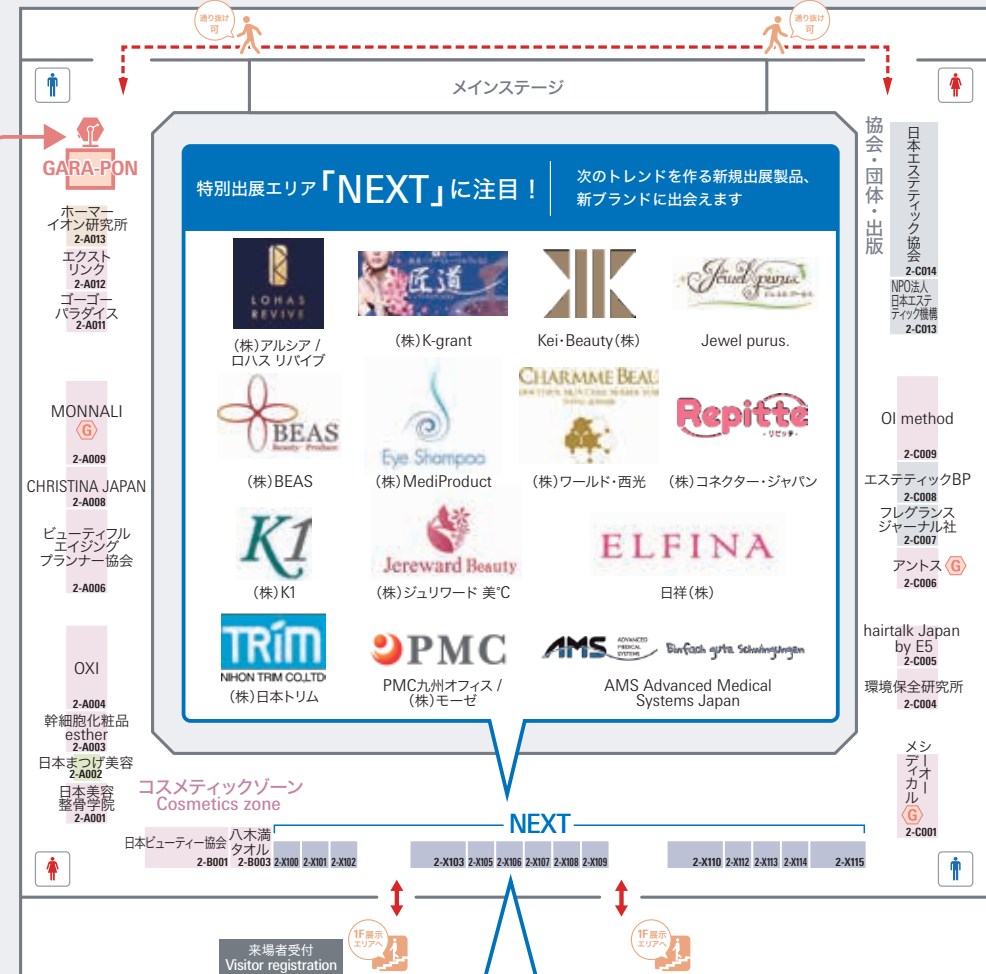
通り抜け可

通り抜け可

メインステージ

GARA-PON

特別出展エリア「NEXT」に注目！

次のトレンドを作る新規出展製品、新ブランドに出会えます

LOHAS REVIVE

(株)アルシア / ロハス リバイブ

匠道

(株)K-grant

Kei・Beauty(株)

Jewel purus

Jewel purus.

BEAS Beauty Product

(株)BEAS

Eye Shampoo

(株)MediProduct

CHARMME BEAU

(株)ワールド・西光

Repitte リピッテ

(株)コネクター・ジャパン

K1

(株)K1

Jereward Beauty

(株)ジュリワード 美℃

ELFINA

日祥(株)

TRIM NIHON TRIM CO.,LTD

(株)日本トリム

PMC

PMC九州オフィス / (株)モーゼ

AMS ADVANCED MEDICAL SYSTEMS Einfach gute Schwingungen

AMS Advanced Medical Systems Japan

ホーマーイオン研究所
2-A013
エクストリンク
2-A012
ゴーゴーパラダイス
2-A011

MONNALI
G
2-A009

CHRISTINA JAPAN
2-A008

ビューティフルエイジングプランナー協会
2-A006

OXI
2-A004
幹細胞化粧品 esther
2-A003
日本まつげ美容
2-A002
日本美容整骨学院
2-A001

コスメティックゾーン
Cosmetics zone

協会・団体・出版

日本エステティック協会
2-C014
NPO法人日本エステティック機構
2-C013

OI method
2-C009
エステティックBP
2-C008
フレグランスジャーナル社
2-C007
アントス
G
2-C006
hairtalk Japan by E5
2-C005
環境保全研究所
2-C004
メシーテイオーカル
G
2-C001

NEXT

日本ビューティー協会
2-B001
八木満タオル
2-B003
2-X100 2-X101 2-X102
2-X103 2-X105 2-X106 2-X107 2-X108 2-X109
2-X110 2-X112 2-X113 2-X114
2-X115

来場者受付
Visitor registration

1F展示エリアへ

1F展示エリアへ